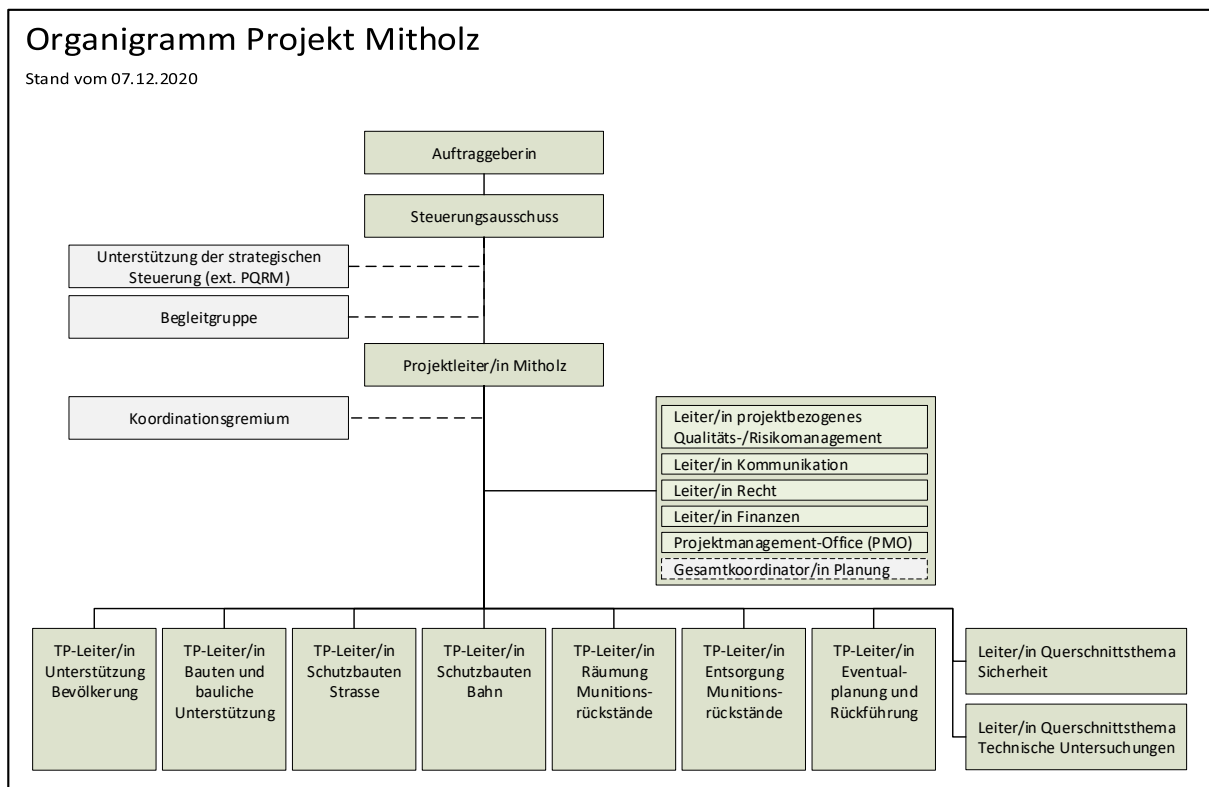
Organigramm Projekt Mitholz

Stand vom 07.12.2020

Auftraggeberin

Steuerungsausschuss

Unterstützung der strategischen Steuerung (ext. PQRM)

Begleitgruppe

Projektleiter/in Mitholz

Koordinationsgremium

Leiter/in projektbezogenes Qualitäts-/Risikomanagement

Leiter/in Kommunikation

Leiter/in Recht

Leiter/in Finanzen

Projektmanagement-Office (PMO)

Gesamtkoordinator/in Planung

TP-Leiter/in Unterstützung Bevölkerung

TP-Leiter/in Bauten und bauliche Unterstützung

TP-Leiter/in Schutzbauten Strasse

TP-Leiter/in Schutzbauten Bahn

TP-Leiter/in Räumung Munitionsrückstände

TP-Leiter/in Entsorgung Munitionsrückstände

TP-Leiter/in Eventualplanung und Rückführung

Leiter/in Querschnittsthema Sicherheit

Leiter/in Querschnittsthema Technische Untersuchungen